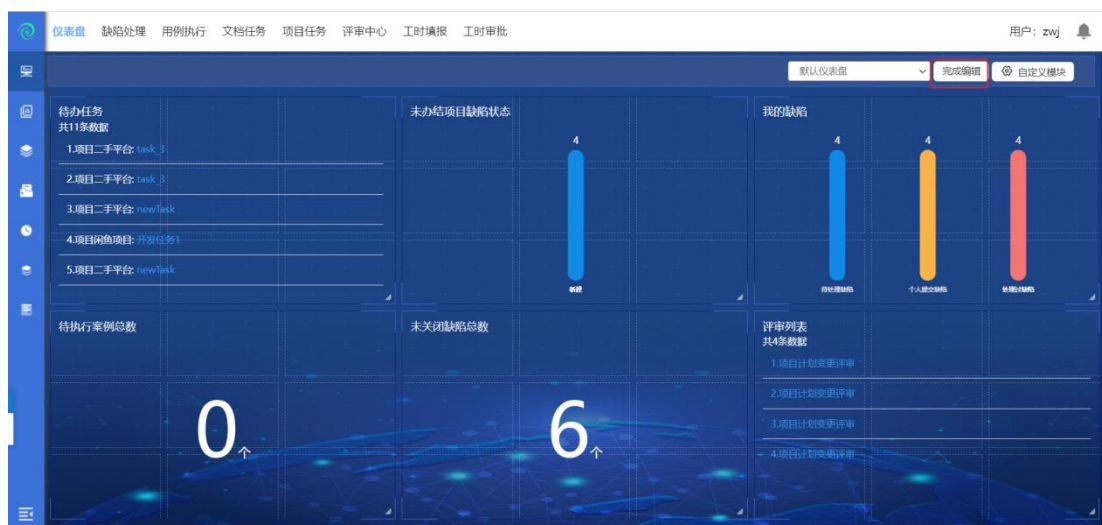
仪表盘 缺陷处理 用例执行 文档任务 项目任务 评审中心 工时填报 工时审批

用户：zwj

默认仪表盘
完成编辑
自定义模块

待办任务
共11条数据
1.项目二手平台: task_3
2.项目二手平台: task_3
3.项目二手平台: newTask
4.项目闲鱼项目: 开发任务1
5.项目二手平台: newTask

未办结项目缺陷状态
4
新建

我的缺陷
4
4
4
待处理缺陷
个人提交缺陷
处理过缺陷

待执行案例总数
0个

未关闭缺陷总数
6个

评审列表
共4条数据
1.项目计划变更评审
2.项目计划变更评审
3.项目计划变更评审
4.项目计划变更评审